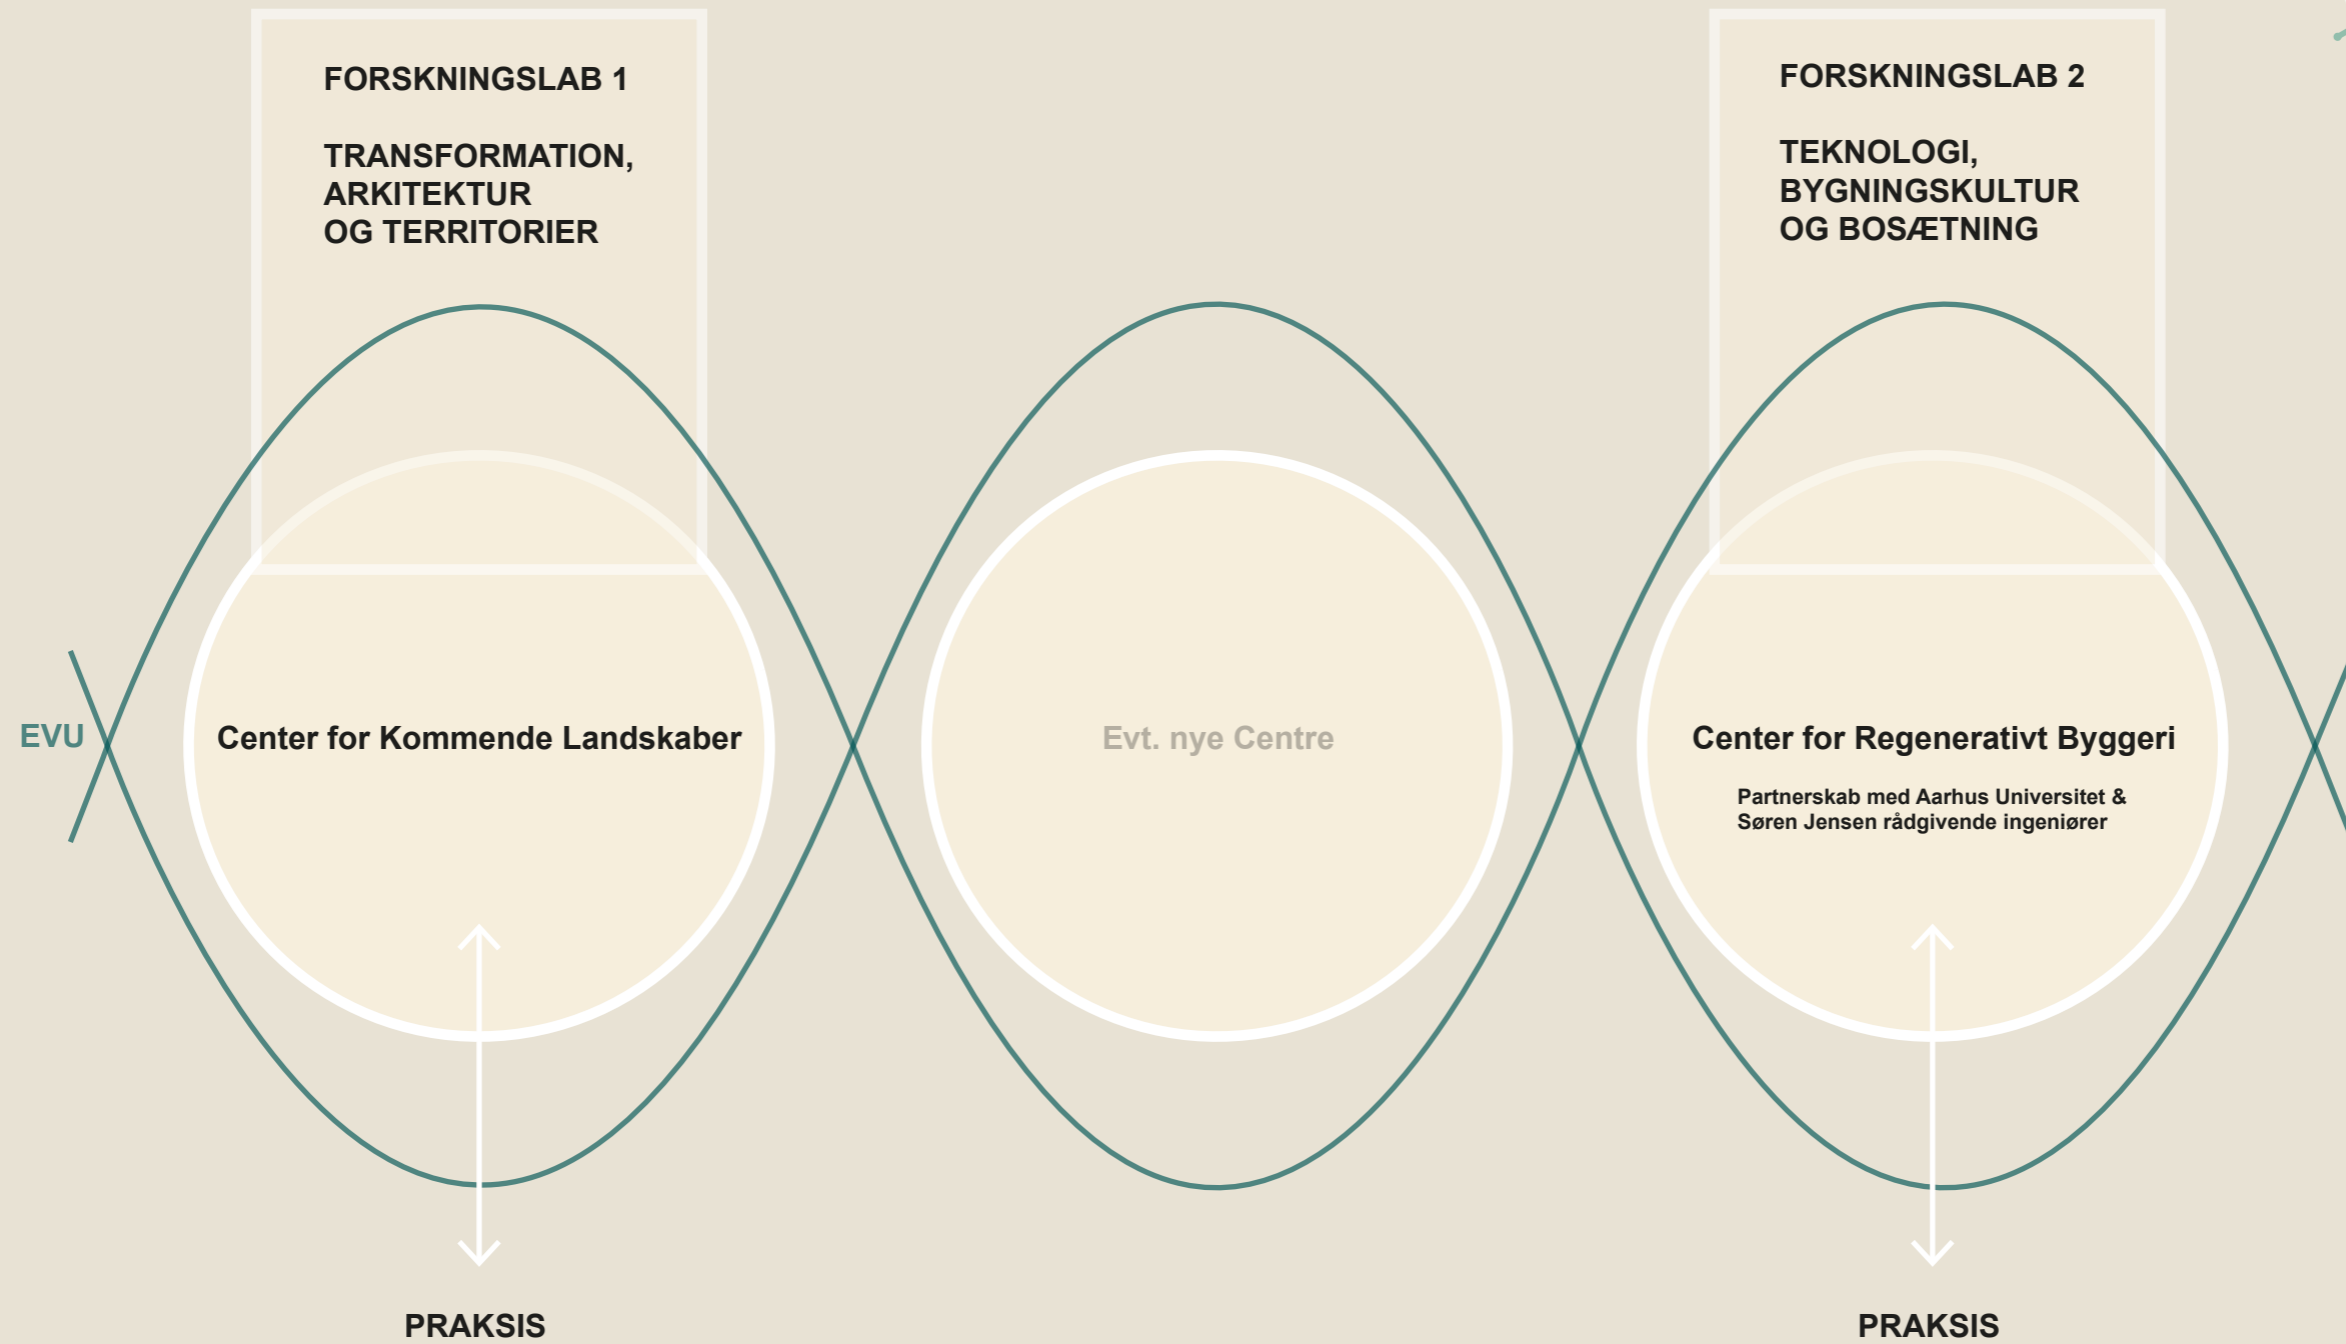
FORSKNINGSLAB 1

TRANSFORMATION, ARKITEKTUR OG TERRITORIER

FORSKNINGSLAB 2

TEKNOLOGI, BYGNINGSKULTUR OG BOSÆTNING

EVU

Center for Kommende Landskaber

Evt. nye Centre

Center for Regenerativt Byggeri

Partnerskab med Aarhus Universitet & Søren Jensen rådgivende ingeniører

PRAKSIS

PRAKSIS